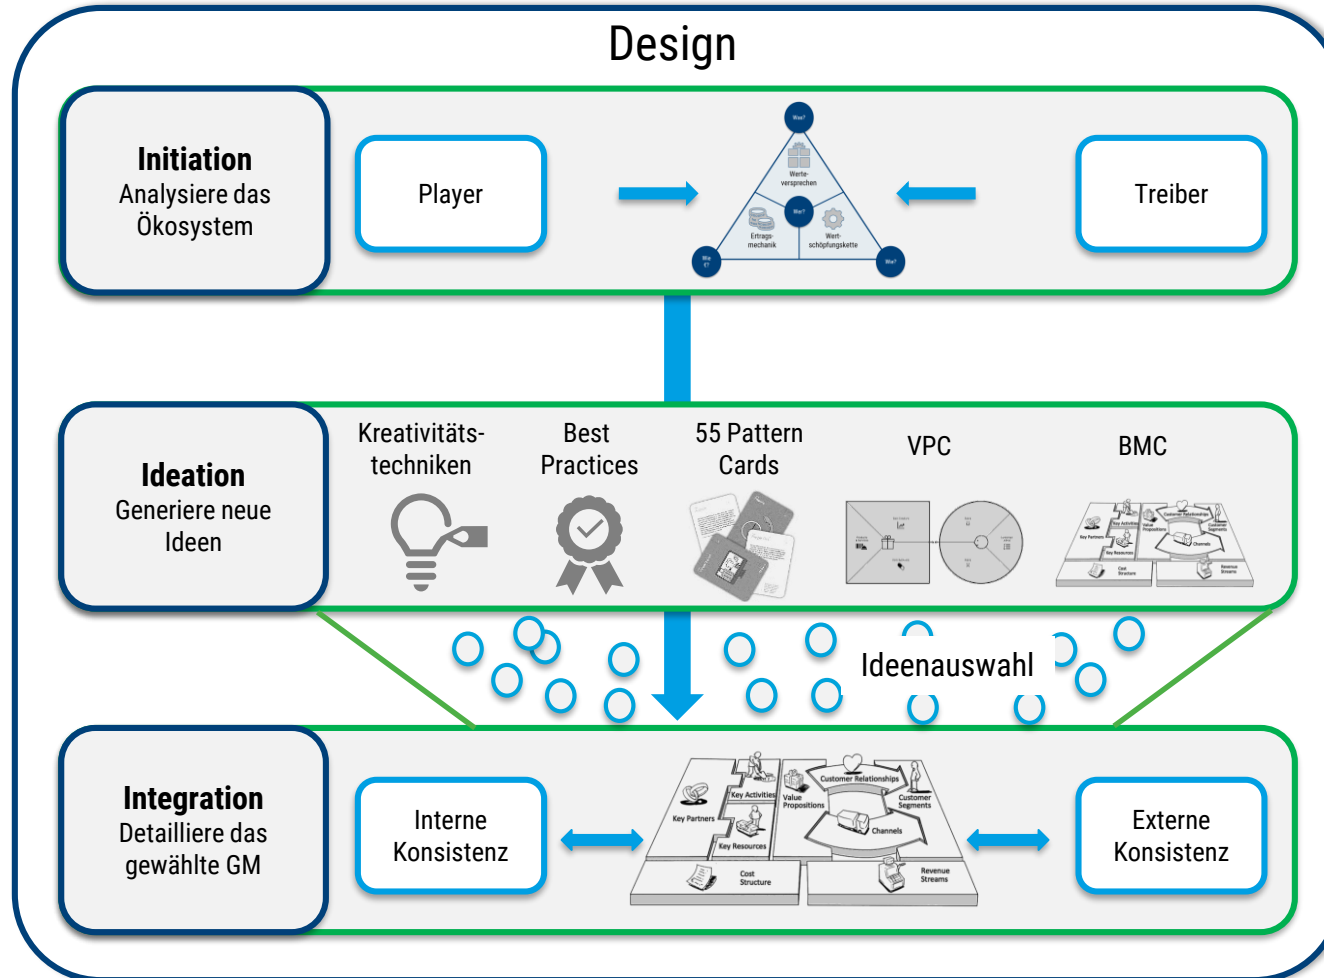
Design

**Initiation**
Analysiere das Ökosystem

Player

Was?
Werteversprechen
Wer?
Ertragsmechanik
Wertschöpfungskette
Wie?
Wer?

Treiber

**Ideation**
Generiere neue Ideen

Kreativitätstechniken

Best Practices

55 Pattern Cards

VPC

BMC

Ideenauswahl

**Integration**
Detailliere das gewählte GM

Interne Konsistenz

Key Partners
Key Activities
Key Resources
Value Propositions
Customer Relationships
Channels
Customer Segments
Cost Structure
Revenue Streams

Externe Konsistenz